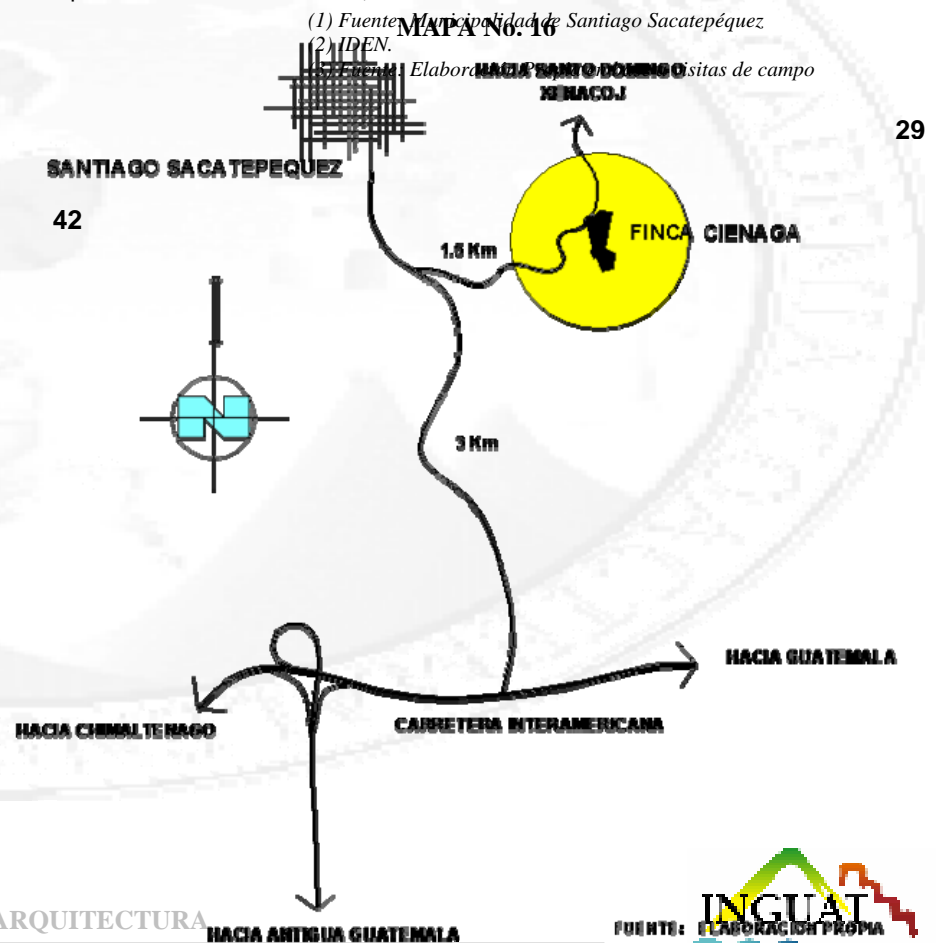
(1) Fuente: Municipalidad de Santiago Sacatepéquez
MAPA No. 16
(2) IDEN.
(3) Fuente: Elaboración propia en base a visitas de campo
HACIA SANTO DOMINGO XENACOJ
29
SANTIAGO SACATEPEQUEZ
42
FINCA CIENAGA
1.5 Km
N
3 Km
HACIA GUATEMALA
HACIA CHIMALTENAGO
CARRETERA INTERAMERICANA
ARQUITECTURA
HACIA ANTIGUA GUATEMALA
FUENTE: ELABORACION PROPIA
INGUAT